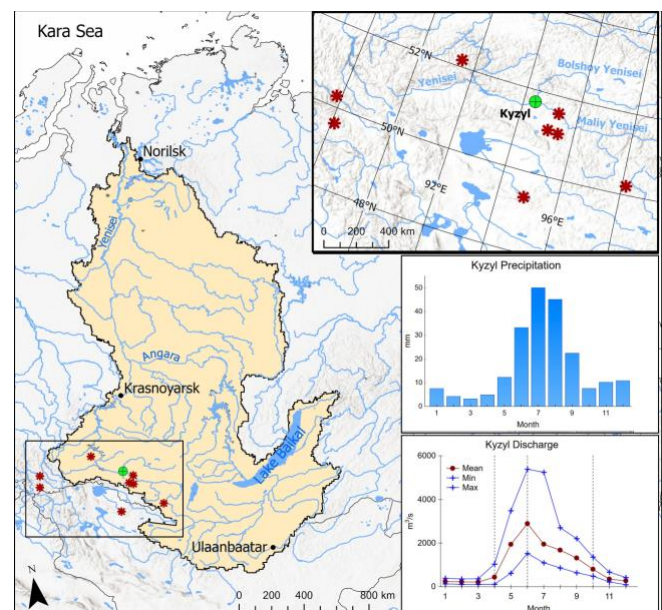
Kara Sea

Norilsk

Yenisei

Angara

Krasnoyarsk

Lake Baikal

Ulaanbaatar

N

0 200 400 800 km

52°N
Yenisei
Bolshoy Yenisei
Kyzyl
50°N
Maliy Yenisei
92°E
48°N
96°E
0 200 400 km

Kyzyl Precipitation
mm
1 3 5 7 9 11
Month

Kyzyl Discharge
6000
4000
2000
0
$m^3/s$
Mean
Min
Max
1 3 5 7 9 11
Month